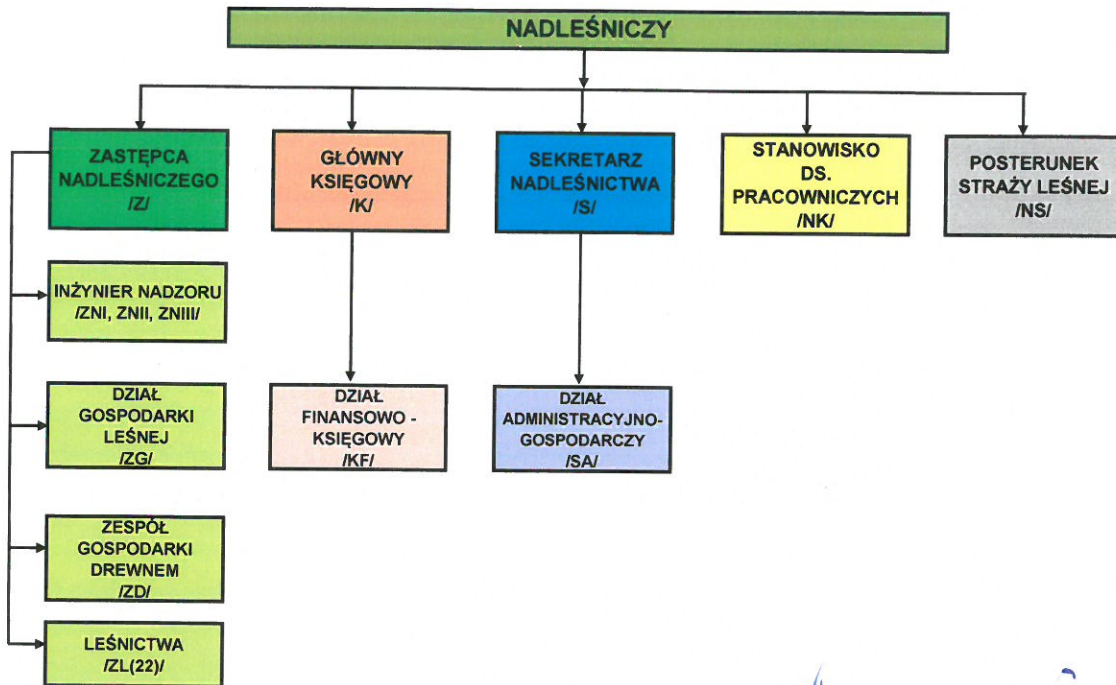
NADLEŚNICZY

ZASTĘPCA NADLEŚNICZEGO /Z/

GŁÓWNY KSIĘGOWY /K/

SEKRETARZ NADLEŚNICTWA /S/

STANOWISKO DS. PRACOWNICZYCH /NK/

POSTERUNEK STRAŻY LEŚNEJ /NS/

INŻYNIER NADZORU /ZNI, ZNII, ZNIII/

DZIAŁ GOSPODARKI LEŚNEJ /ZG/

ZESPÓŁ GOSPODARKI DREWNEM /ZD/

LEŚNICTWA /ZL(22)/

DZIAŁ FINANSOWO - KSIĘGOWY /KF/

DZIAŁ ADMINISTRACYJNO-GOSPODARCZY /SA/